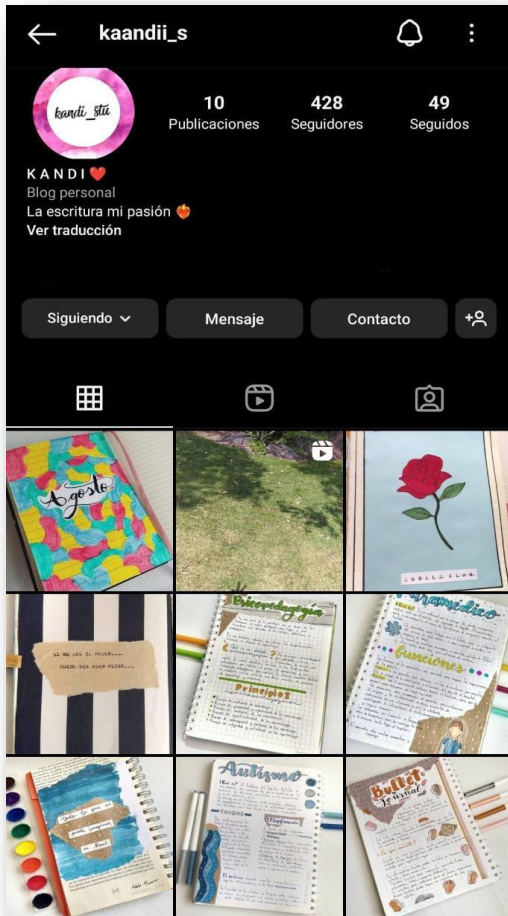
kaandii_s

kandi_stü

10 Publicaciones
428 Seguidores
49 Seguidos

K A N D I ❤️
Blog personal
La escritura mi pasión ❤️‍🔥
Ver traducción

Siguiendo
Mensaje
Contacto

Agosto

Psicopedagogía

Principios

Funciones

Autismo

Bullet Journal